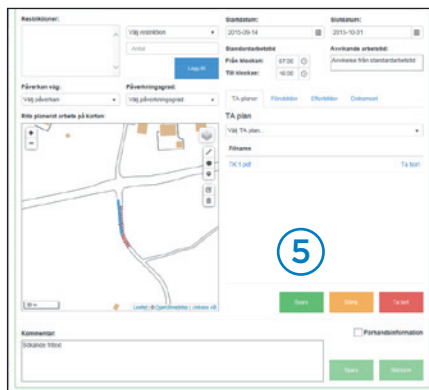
Restriktioner:

Välj restriktion

Antal

Lägg till

Startdatum:

2015-09-14

Slutdatum:

2015-10-31

Standardarbetstid

Från klockan: 07:00

Till klockan: 16:00

Avvikande arbetstid:

Avvikelse från standardarbetstid

Påverkan väg:

Välj påverkan

Påverkningsgrad:

Välj påverkningsgrad

Rita planerat arbete på kartan:

+

−

30 m

Leaflet | © OpenStreetMap | Lantmäteriet

TA planer

Förbifarter

Efterbilder

Dokument

TA plan

Välj TA plan...

Filnamn

TK 1.pdf

Ta bort

5

Spara

Stäng

Ta bort

Kommentar:

Sökandes fritext

Förhandsinformation

Spara

Nollställ